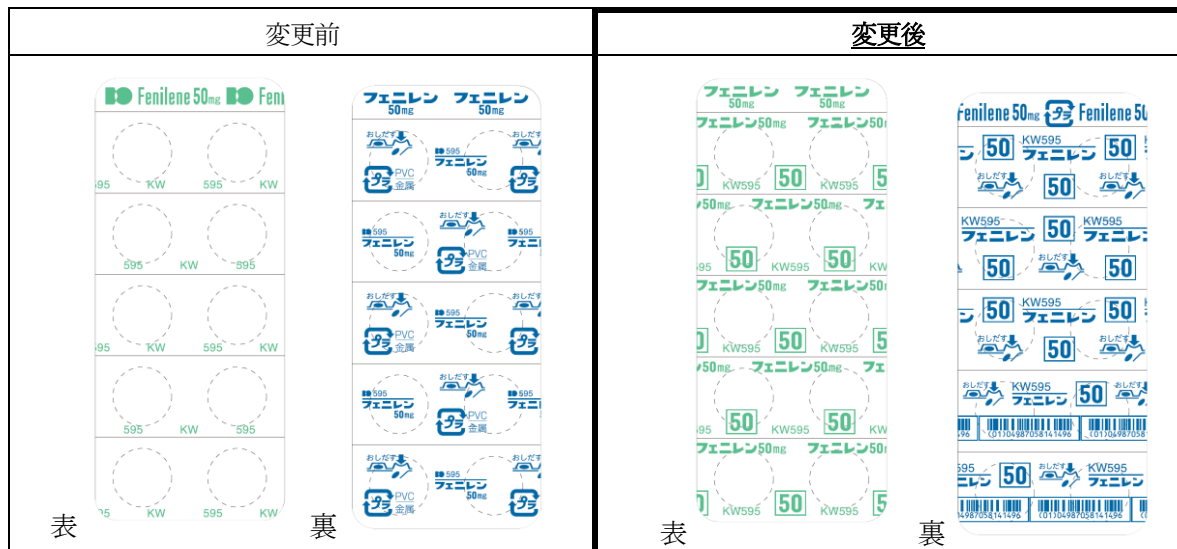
| 変更前 | 変更後 |
|---|---|
| Fenilene 50mg Feni<br>595 KW 595 KW<br>595 KW 595<br>95 KW 595 KW<br>595 KW 595<br>95 KW 595 KW<br>表<br>フェニレン 50mg フェニレン 50mg<br>おしだす<br>595 フェニレン 50mg<br>PVC 金属<br>裏 | フェニレン 50mg フェニレン 50mg<br>フェニレン50mg フェニレン50r<br>KW595 50 KW595<br>フェニレン50mg フェニレン50mg<br>表<br>Fenilene 50mg Fenilene 50<br>KW595 フェニレン 50<br>おしだす<br>(01)04987058141496<br>裏 |